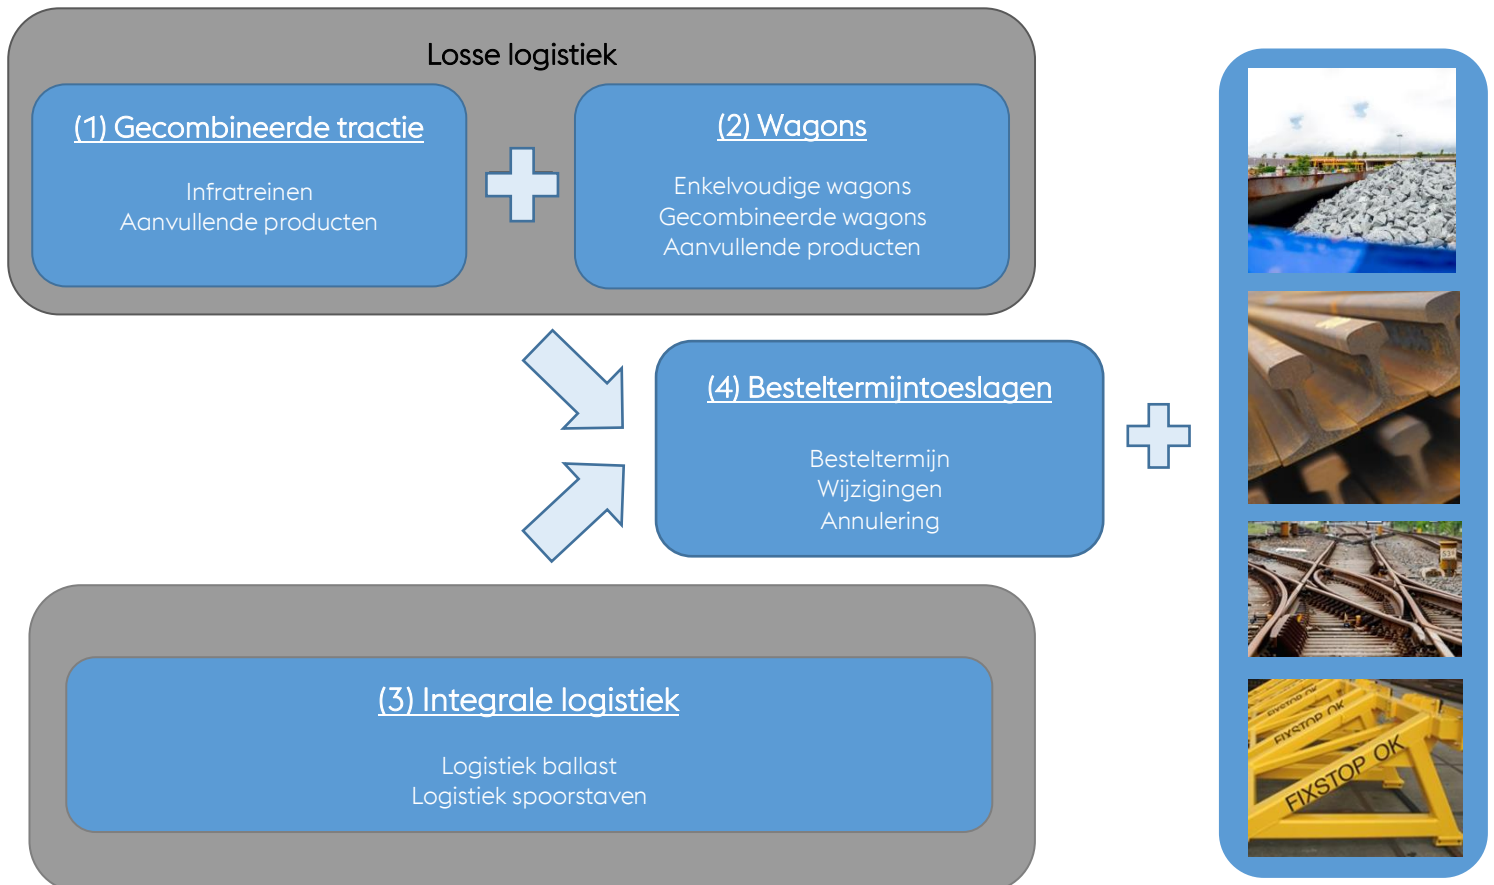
Losse logistiek

(1) Gecombineerde tractie

Infratreinen
Aanvullende producten

(2) Wagons

Enkelvoudige wagons
Gecombineerde wagons
Aanvullende producten

(4) Besteltermijntoeslagen

Besteltermijn
Wijzigingen
Annulering

(3) Integrale logistiek

Logistiek ballast
Logistiek spoorstaven

FIXSTOP OK
FIXSTOP OK
FIXSTOP OK